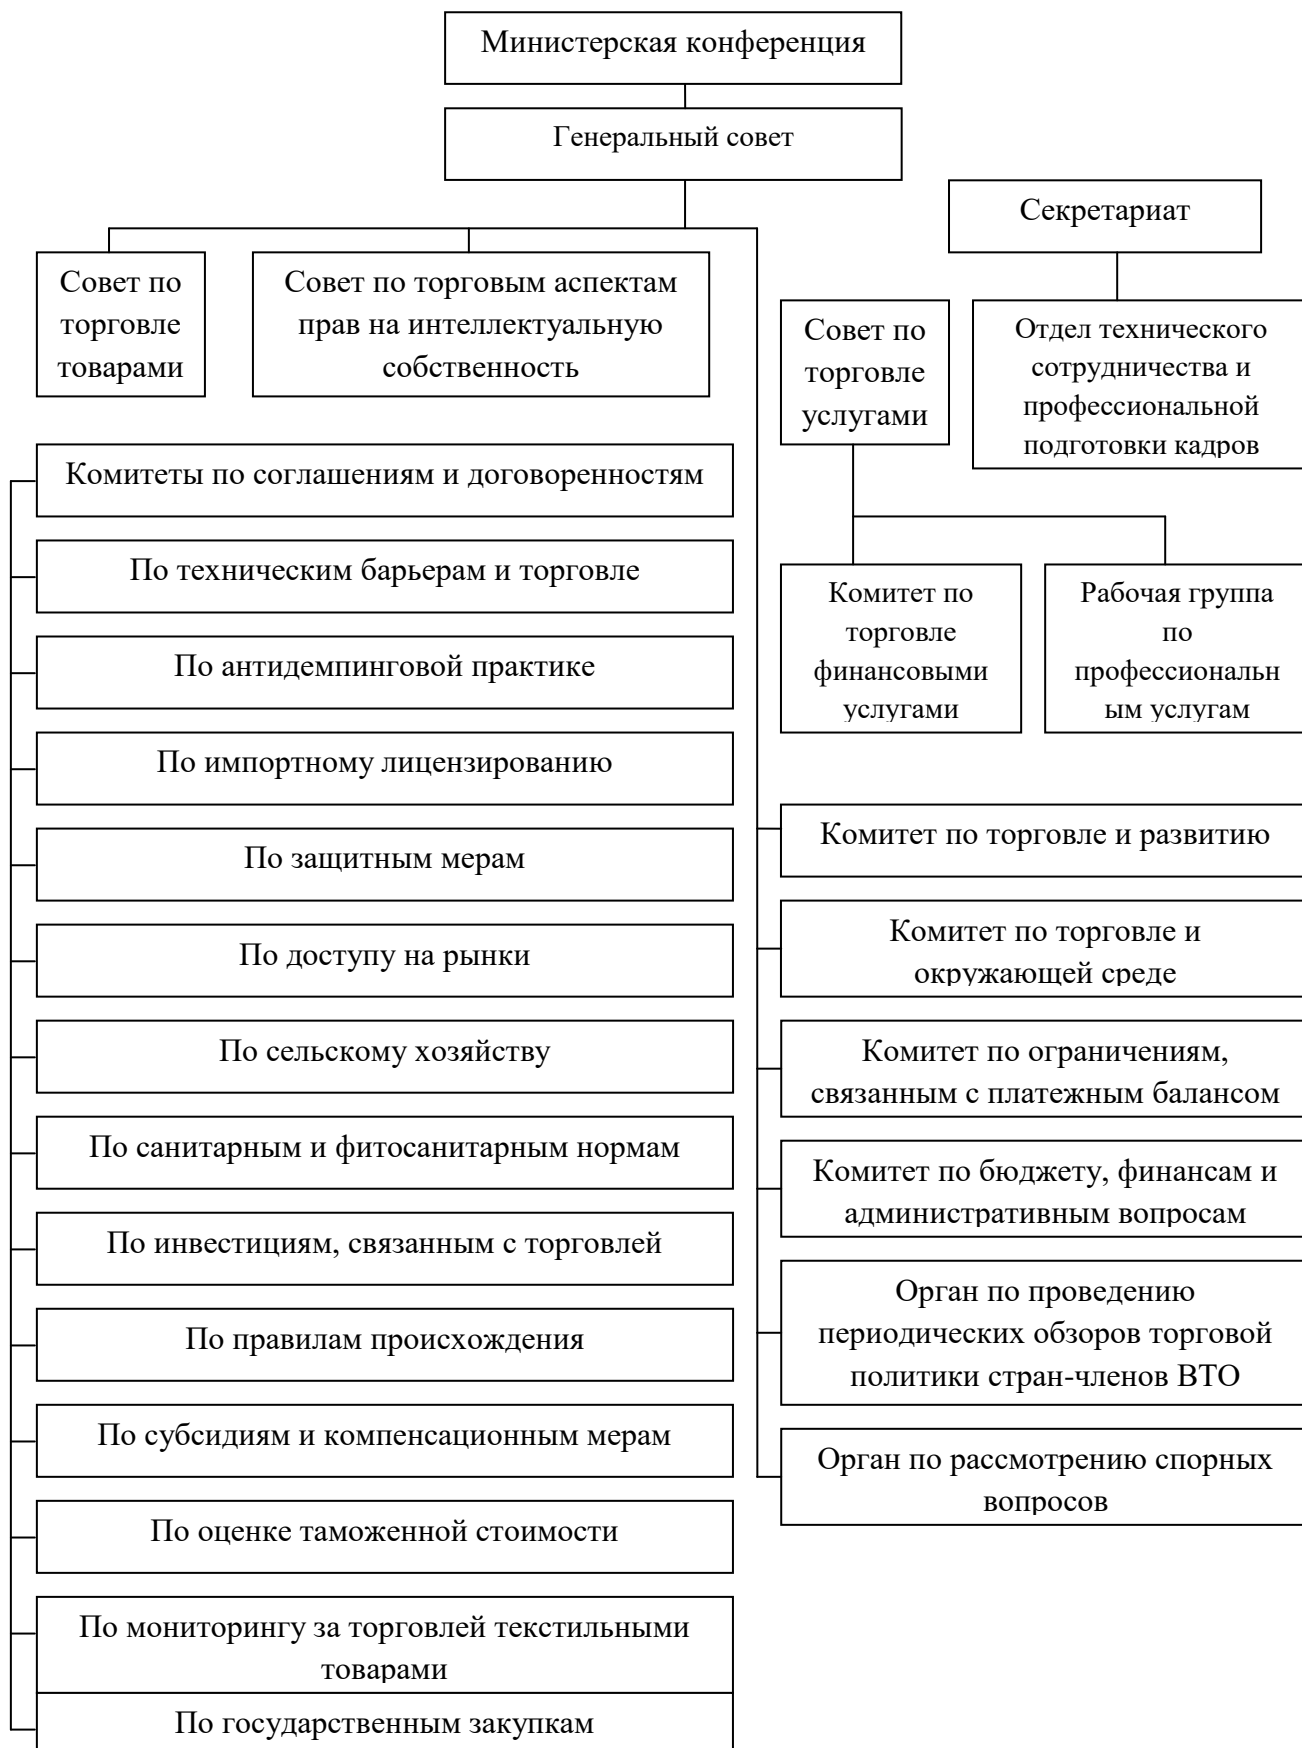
Министерская конференция

Генеральный совет

Секретариат

Совет по торговле товарами

Совет по торговым аспектам прав на интеллектуальную собственность

Совет по торговле услугами

Отдел технического сотрудничества и профессиональной подготовки кадров

Комитеты по соглашениям и договоренностям

По техническим барьерам и торговле

По антидемпинговой практике

По импортному лицензированию

По защитным мерам

По доступу на рынки

По сельскому хозяйству

По санитарным и фитосанитарным нормам

По инвестициям, связанным с торговлей

По правилам происхождения

По субсидиям и компенсационным мерам

По оценке таможенной стоимости

По мониторингу за торговлей текстильными товарами

По государственным закупкам

Комитет по торговле финансовыми услугами

Рабочая группа по профессиональным услугам

Комитет по торговле и развитию

Комитет по торговле и окружающей среде

Комитет по ограничениям, связанным с платежным балансом

Комитет по бюджету, финансам и административным вопросам

Орган по проведению периодических обзоров торговой политики стран-членов ВТО

Орган по рассмотрению спорных вопросов